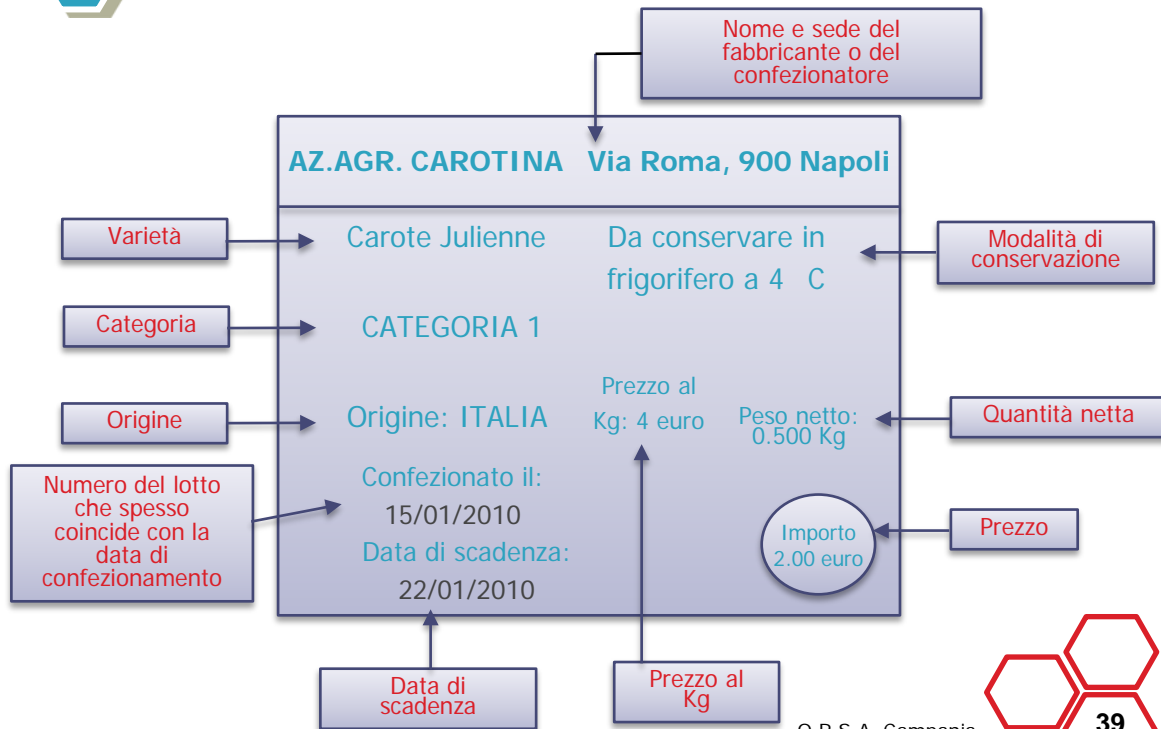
Nome e sede del fabbricante o del confezionatore

AZ.AGR. CAROTINA Via Roma, 900 Napoli

Varietà

Carote Julienne

Da conservare in frigorifero a 4 C

Modalità di conservazione

Categoria

CATEGORIA 1

Origine

Origine: ITALIA

Prezzo al Kg: 4 euro

Peso netto: 0.500 Kg

Quantità netta

Numero del lotto che spesso coincide con la data di confezionamento

Confezionato il: 15/01/2010

Data di scadenza: 22/01/2010

Importo 2.00 euro

Prezzo

Data di scadenza

Prezzo al Kg

O.P.S.A. Campania

39